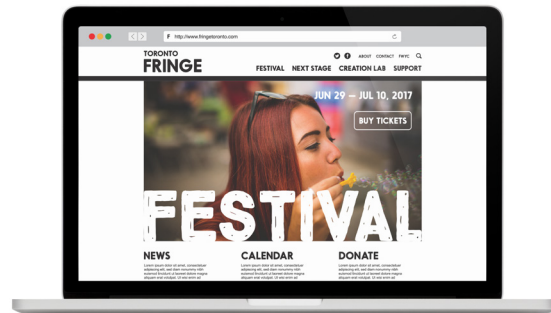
F http://www.fringetoronto.com

TORONTO
FRINGE

ABOUT CONTACT FMYC

FESTIVAL NEXT STAGE CREATION LAB SUPPORT

JUN 29 — JUL 10, 2017

BUY TICKETS

FESTIVAL

NEWS
Lorem ipsum dolor sit amet, consectetuer adipiscing elit, sed diam nonummy nibh euismod tincidunt ut laoreet dolore magna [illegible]

CALENDAR
Lorem ipsum dolor sit amet, consectetuer adipiscing elit, sed diam nonummy nibh euismod tincidunt ut laoreet dolore magna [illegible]

DONATE
Lorem ipsum dolor sit amet, consectetuer adipiscing elit, sed diam nonummy nibh euismod tincidunt ut laoreet dolore magna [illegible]